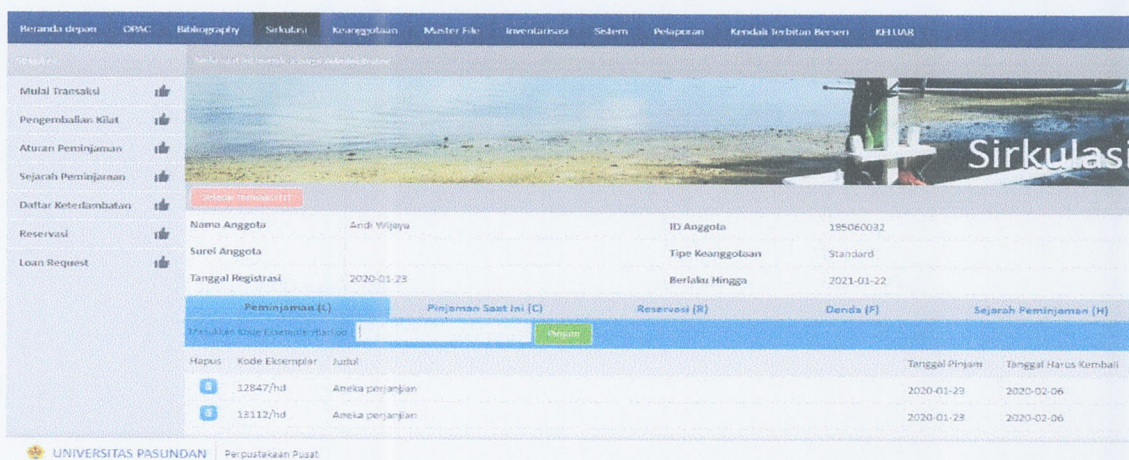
Beranda depan OPAC Bibliography Sirkulasi Keanggotaan Master File Inventarisasi Sistem Pelaporan Kendali Terbitan Berseri KELUAR

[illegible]

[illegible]

Mulai Transaksi
Pengembalian Kilat
Aturan Peminjaman
Sejarah Peminjaman
Daftar Keterlambatan
Reservasi
Loan Request

Sirkulasi

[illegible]

| Nama Anggota | Andi Wijaya | ID Anggota | 185060032 |
|---|---|---|---|
| Surel Anggota | | Tipe Keanggotaan | Standard |
| Tanggal Registrasi | 2020-01-23 | Berlaku Hingga | 2021-01-22 |

Peminjaman (L) Pinjaman Saat Ini (C) Reservasi (R) Denda (F) Sejarah Peminjaman (H)

Masukkan Kode Eksemplar/Barcode Pinjam

| Hapus | Kode Eksemplar | Judul | Tanggal Pinjam | Tanggal Harus Kembali |
|---|---|---|---|---|
| | 12847/hd | Aneka perjanjian | 2020-01-23 | 2020-02-06 |
| | 13112/hd | Aneka perjanjian | 2020-01-23 | 2020-02-06 |

UNIVERSITAS PASUNDAN Perpustakaan Pusat